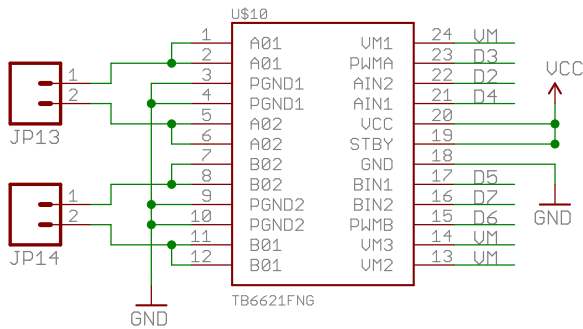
U$10

1 A01
2 A01
3 PGND1
4 PGND1
5 A02
6 A02
7 B02
8 B02
9 PGND2
10 PGND2
11 B01
12 B01

VM1 24 VM
PWMA 23 D3
AIN2 22 D2
AIN1 21 D4
VCC 20
STBY 19
GND 18
BIN1 17 D5
BIN2 16 D7
PWMB 15 D6
VM3 14 VM
VM2 13 VM

VCC

JP13
1
2

JP14
1
2

GND

GND

TB6621FNG